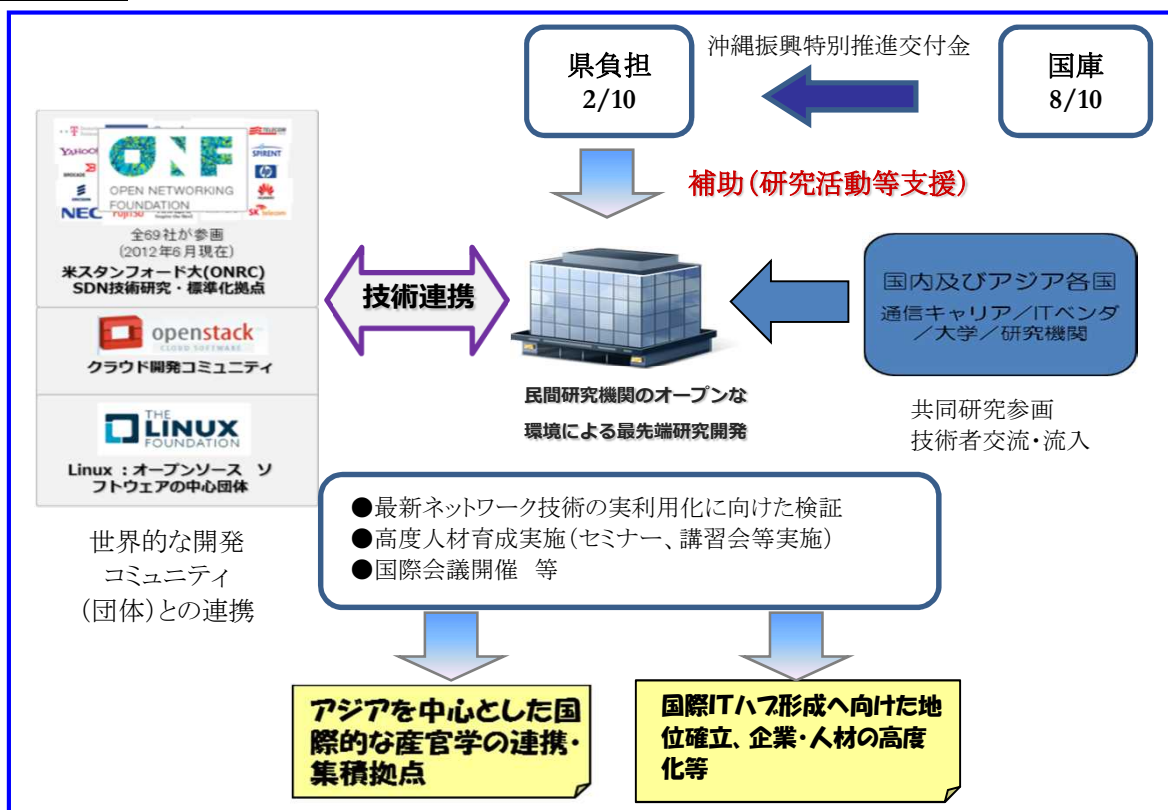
県負担
2/10

沖縄振興特別推進交付金

国庫
8/10

補助(研究活動等支援)

YAHOO!
NEC
FUJITSU
SPIRENT
SK telecom

OPEN NETWORKING FOUNDATION

全69社が参画
(2012年6月現在)
米スタンフォード大(ONRC)
SDN技術研究・標準化拠点

openstack
CLOUD SOFTWARE
クラウド開発コミュニティ

THE LINUX FOUNDATION
Linux :オープンソース ソフトウェアの中心団体

世界的な開発
コミュニティ
(団体)との連携

技術連携

民間研究機関のオープンな
環境による最先端研究開発

国内及びアジア各国
通信キャリア/ITベンダ
/大学/研究機関

共同研究参画
技術者交流・流入

●最新ネットワーク技術の実利用化に向けた検証
●高度人材育成実施(セミナー、講習会等実施)
●国際会議開催 等

アジアを中心とした国際的な産官学の連携・集積拠点

国際ITハブ形成へ向けた地位確立、企業・人材の高度化等